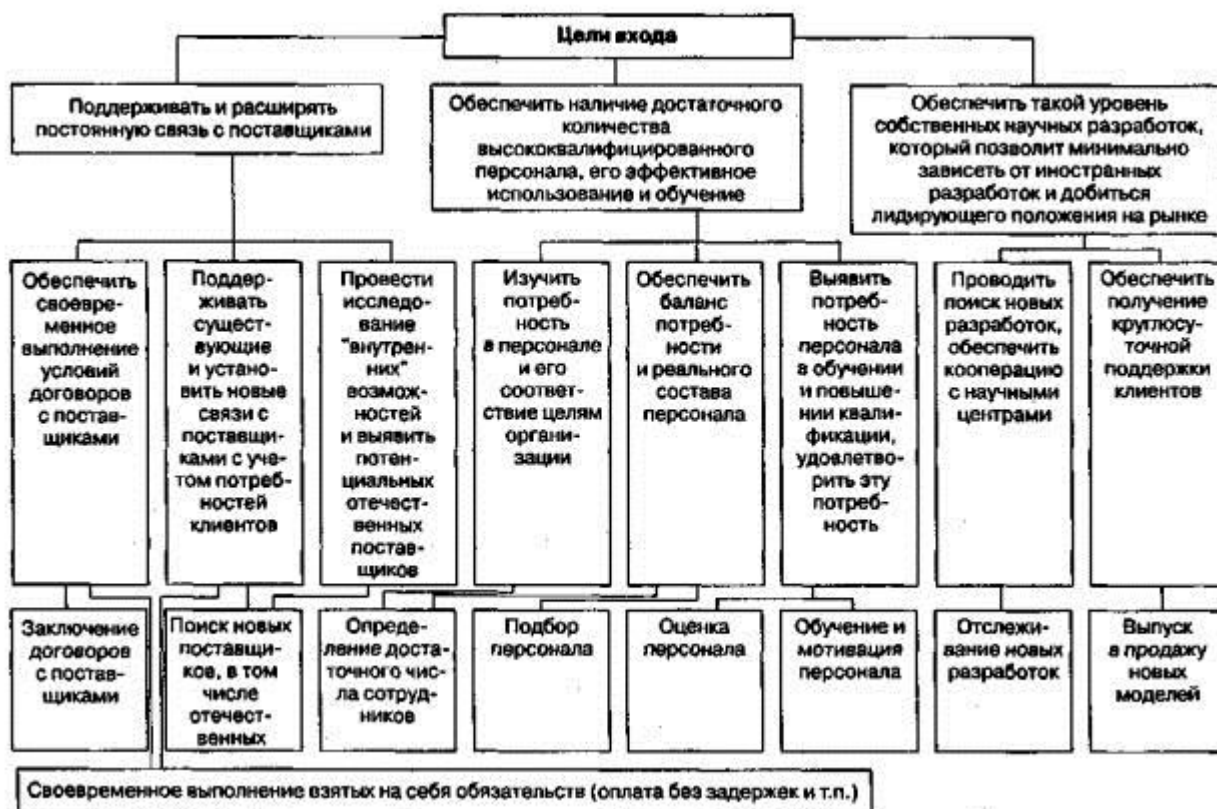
Цели входа

Поддерживать и расширять постоянную связь с поставщиками

Обеспечить наличие достаточного количества высококвалифицированного персонала, его эффективное использование и обучение

Обеспечить такой уровень собственных научных разработок, который позволит минимально зависеть от иностранных разработок и добиться лидирующего положения на рынке

Обеспечить своевременное выполнение условий договоров с поставщиками

Поддерживать существующие и установить новые связи с поставщиками с учетом потребностей клиентов

Провести исследование "внутренних" возможностей и выявить потенциальных отечественных поставщиков

Изучить потребность в персонале и его соответствие целям организации

Обеспечить баланс потребности и реального состава персонала

Выявить потребность персонала в обучении и повышении квалификации, удовлетворить эту потребность

Проводить поиск новых разработок, обеспечить кооперацию с научными центрами

Обеспечить получение круглосуточной поддержки клиентов

Заключение договоров с поставщиками

Поиск новых поставщиков, в том числе отечественных

Определение достаточного числа сотрудников

Подбор персонала

Оценка персонала

Обучение и мотивация персонала

Отслеживание новых разработок

Выпуск в продажу новых моделей

Своевременное выполнение взятых на себя обязательств (оплата без задержек и т.п.)